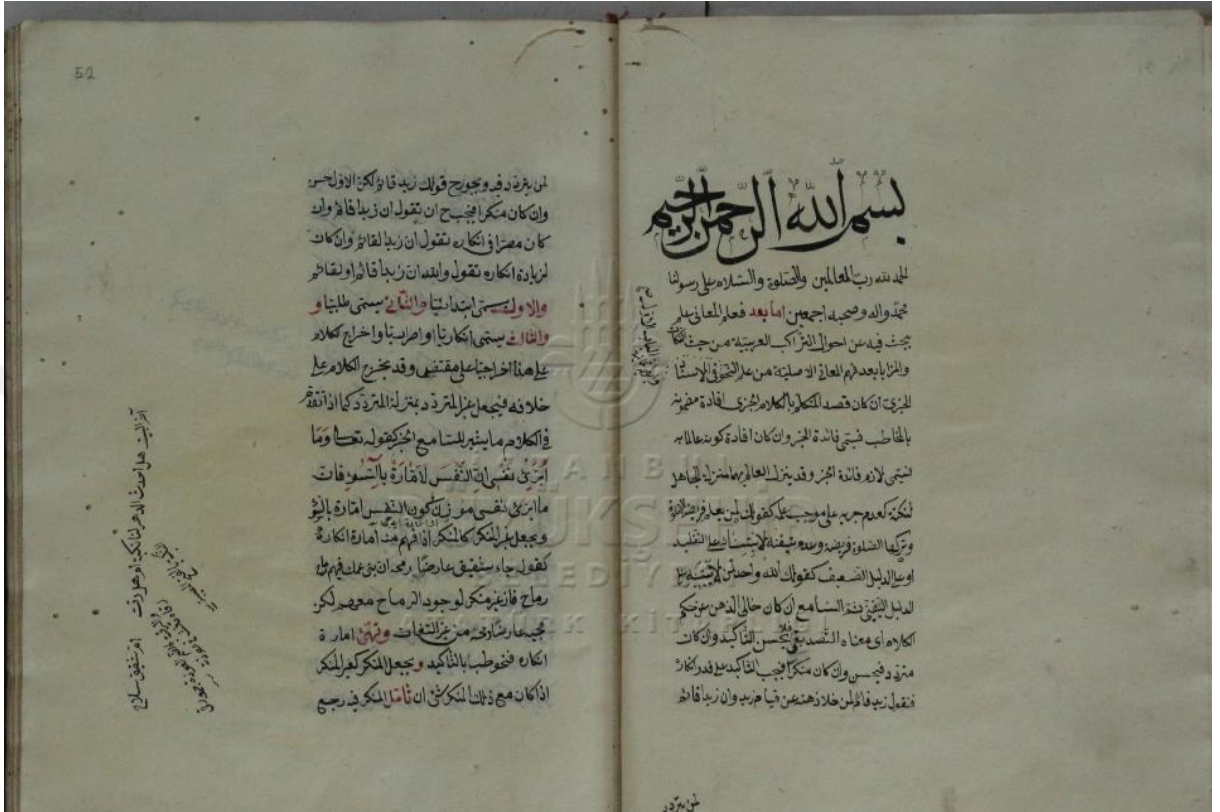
52

لمن يتردد فيه ويجوز قولك زيد قائم لكن الاول احسن وان كان منكرا فيجب ان تقول ان زيدا قائم وان كان مصرا في انكاره تقول ان زيدا لقائم وان كان لزيادة انكاره تقول والله ان زيدا قائم او لقائم والاول يسمى ابتدائيا والثاني يسمى طلبيا والثالث يسمى انكاريا واخراجه والكلام على هذا الاخراج على مقتضى وقد يخرج الكلام على خلافه فيجعل غير المتردد بمنزلة المتردد كما اذا تقدم في الكلام ما يشير للسامع الحكم كقوله تعالى وما ابرئ نفسي ان النفس لامارة بالسوء فان ما ابرئ نفسي مشير لكون النفس امارة بالسوء ويجعل غير المنكر كالمنكر اذا ظهر عليه امارة الانكار كقول جاء شقيق عارضا رمحه ان بني عمك فيهم رماح فانه غير منكر لوجود الرماح معهم لكن مجيئه عارضا رمحه من غير التفات وتهيئ امارة انكار فخوطب بالتاكيد ويجعل المنكر كغير المنكر اذا كان معه ما ان تامل المنكر فيه رجع

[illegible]

بسم الله الرحمن الرحيم

الحمد لله رب العالمين والصلوة والسلام على رسولنا محمد واله وصحبه اجمعين اما بعد فعلم المعاني علم يبحث فيه عن احوال التراكيب العربية من حيث الافادة والغرض بعد فهم المعاني الاصلية من علم النحو في الاسناد الخبري ان كان قصد المتكلم بالكلام الخبري افادة مضمونه بالمخاطب فيسمى فائدة الخبر وان كان افادة كونه عالما به يسمى لازم فائدة الخبر وقد ينزل العالم بها منزلة الجاهل لنكتة كعدم جريه على موجب علمه كقولك لمن يعلم فرضية الصلوة وتركها الصلوة فريضة وسمه شيئه الاسناد الى التقييد او على الدليل الضعيف كقولك الله واحد لمن لا يصدقه ... الدليل اليقيني فيتبع السامع ان كان خالي الذهن من حكم الكلام او معناه والتصديق فيحسن التاكيد وان كان مترددا فيحسن وان كان منكرا فيجب التاكيد على قدر الانكار فتقول زيد قائم لمن خالي ذهنه عن قيام زيد وان زيدا قائم

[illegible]

لمن يتردد